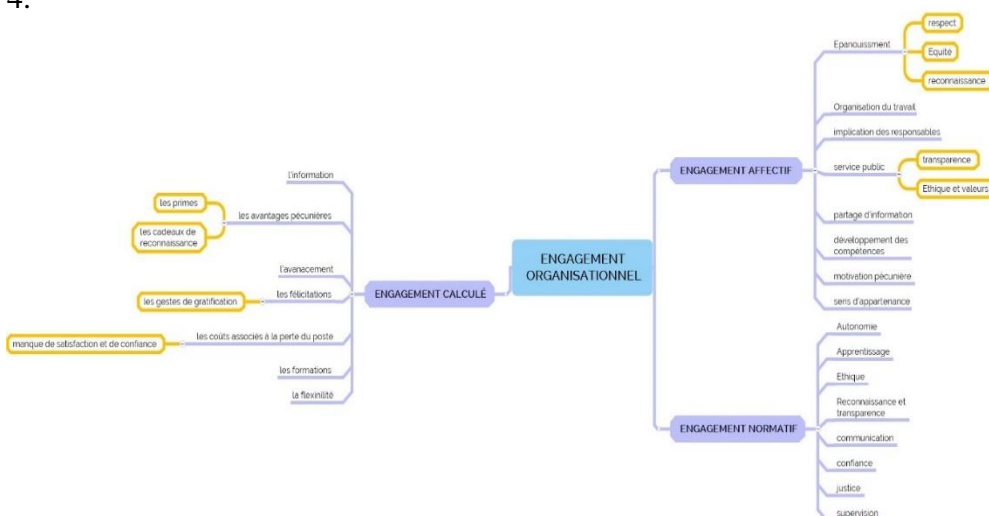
4.

ENGAGEMENT ORGANISATIONNEL

ENGAGEMENT AFFECTIF

Epanouissment
respect
Equite
reconnaissance
Organisation du travail
implication des responsables
service public
transparence
Ethique et valeurs
partage d'information
développement des compétences
motivation pécunière
sens d'appartenance

ENGAGEMENT NORMATIF

Autonomie
Apprentissage
Ethique
Reconnaissance et transparence
communication
confiance
justice
supervision

ENGAGEMENT CALCULÉ

l'information
les avantages pécunières
les primes
les cadeaux de reconnaissance
l'avancement
les félicitations
les gestes de gratification
les coûts associés à la perte du poste
manque de satisfaction et de confiance
les formations
la flexibilité